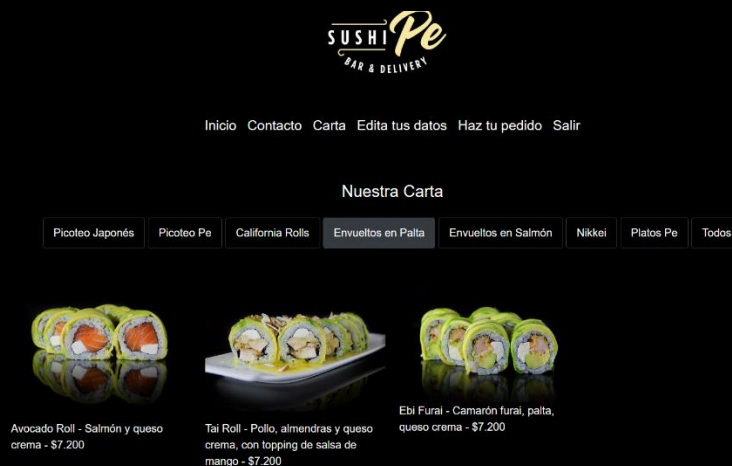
SUSHI Pe
BAR & DELIVERY

Inicio Contacto Carta Edita tus datos Haz tu pedido Salir

Nuestra Carta

Picoteo Japonés Picoteo Pe California Rolls Envueltos en Palta Envueltos en Salmón Nikkei Platos Pe Todos

Avocado Roll - Salmón y queso crema - $7.200

Tai Roll - Pollo, almendras y queso crema, con topping de salsa de mango - $7.200

Ebi Furai - Camarón furai, palta, queso crema - $7.200